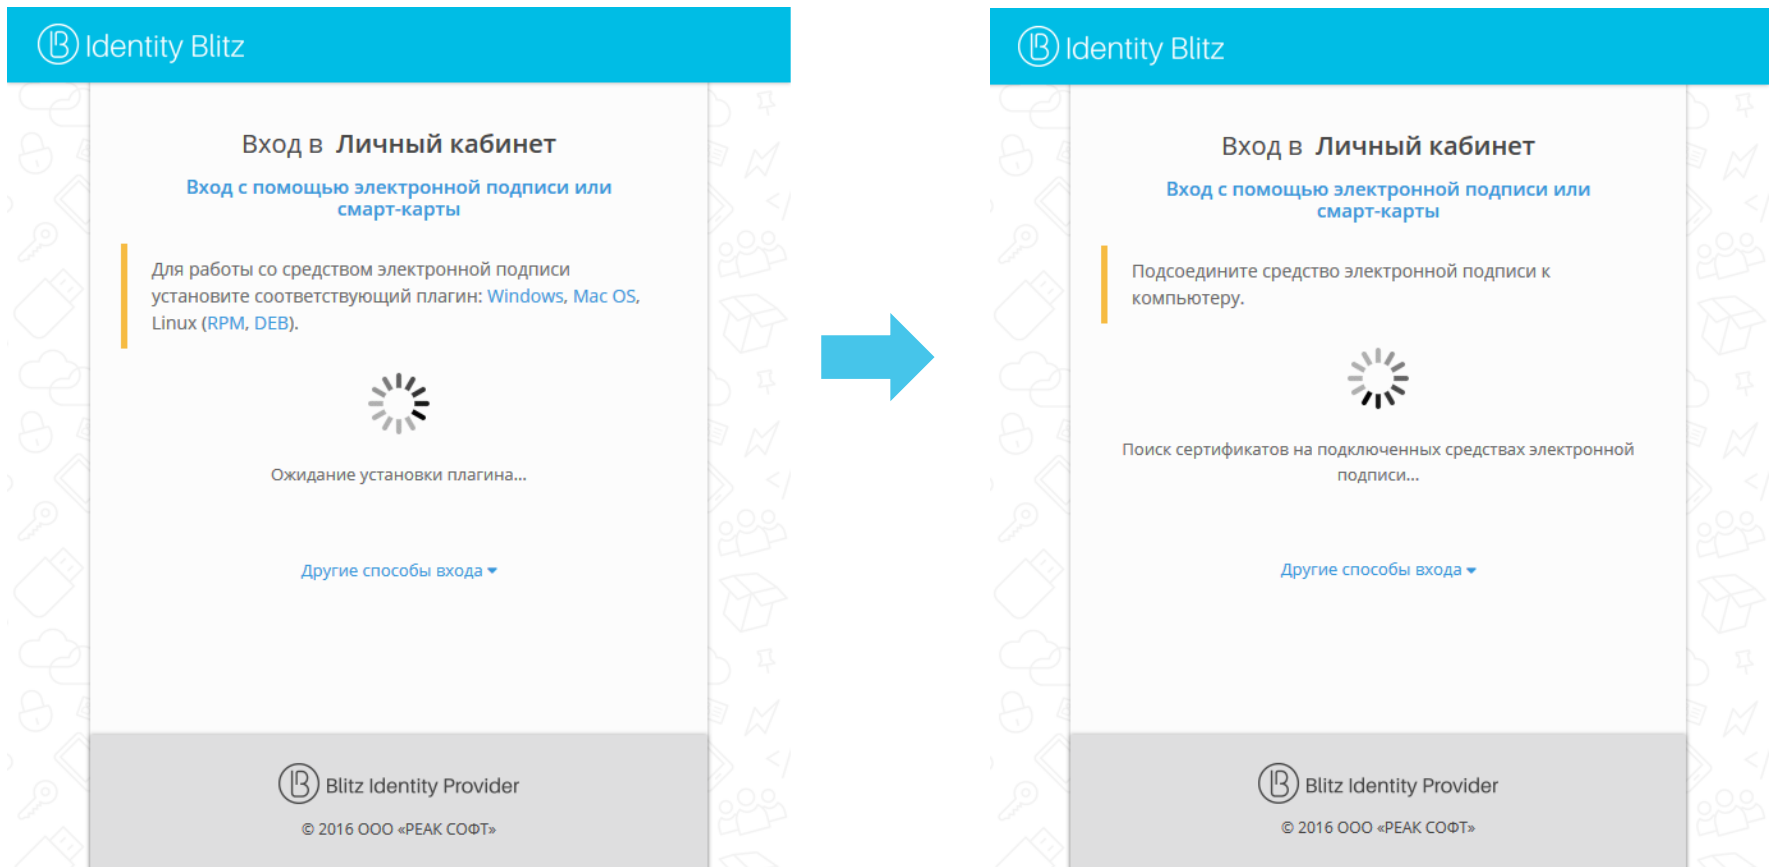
Identity Blitz

Вход в **Личный кабинет**

Вход с помощью электронной подписи или смарт-карты

Для работы со средством электронной подписи установите соответствующий плагин: Windows, Mac OS, Linux (RPM, DEB).

Ожидание установки плагина...

Другие способы входа ▾

Blitz Identity Provider

© 2016 ООО «РЕАК СОФТ»

Identity Blitz

Вход в **Личный кабинет**

Вход с помощью электронной подписи или смарт-карты

Подсоедините средство электронной подписи к компьютеру.

Поиск сертификатов на подключенных средствах электронной подписи...

Другие способы входа ▾

Blitz Identity Provider

© 2016 ООО «РЕАК СОФТ»